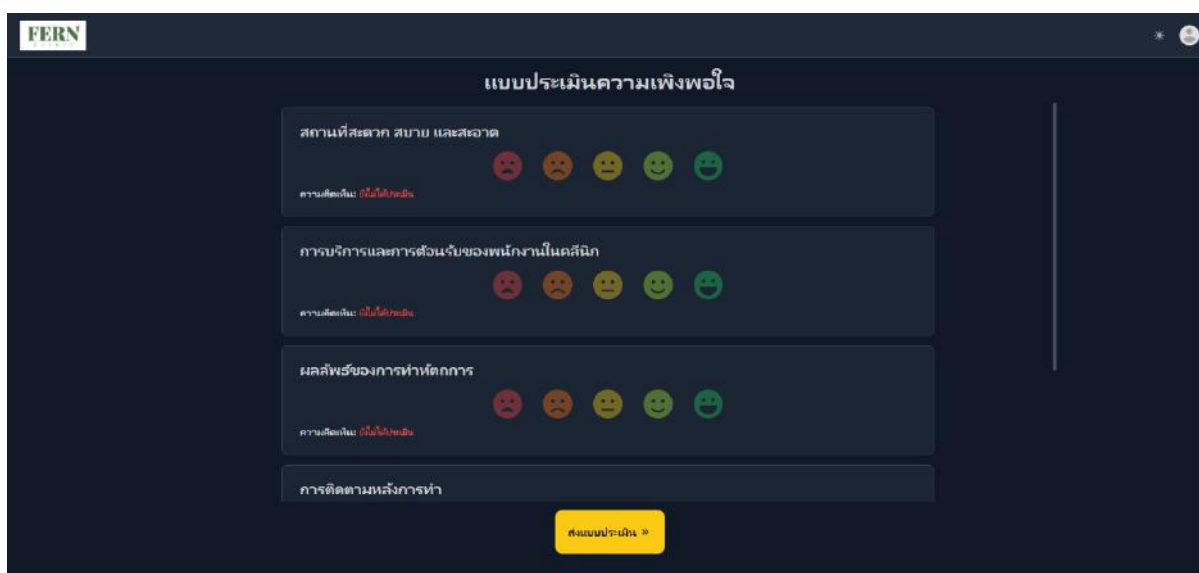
FERN

แบบประเมินความเพึงพอใจ

สถานที่สะดวก สบาย และสะอาด

ความคิดเห็น: ยังไม่ได้ประเมิน

การบริการและการต้อนรับของพนักงานในคลีนิก

ความคิดเห็น: ยังไม่ได้ประเมิน

ผลลัพธ์ของการทำหัตถการ

ความคิดเห็น: ยังไม่ได้ประเมิน

การติดตามหลังการทำ

ส่งแบบประเมิน »